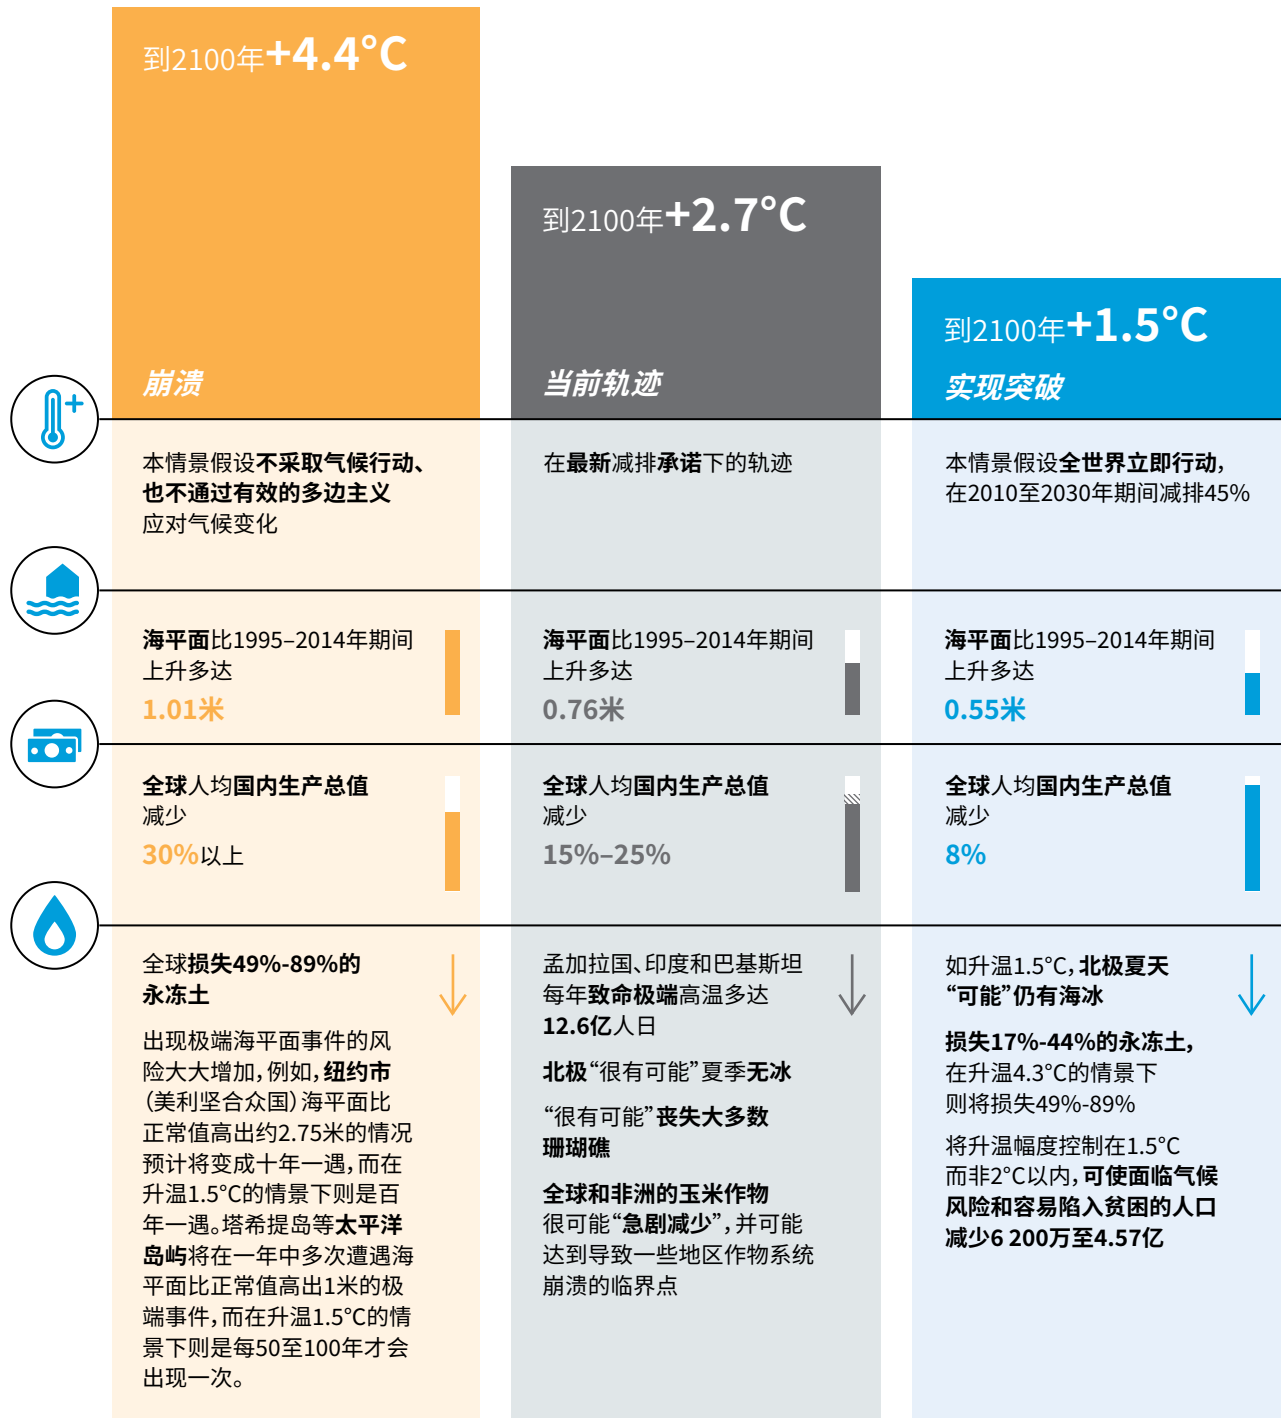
到2100年+4.4°C

崩溃

到2100年+2.7°C

当前轨迹

到2100年+1.5°C

实现突破

本情景假设不采取气候行动、也不通过有效的多边主义应对气候变化

在最新减排承诺下的轨迹

本情景假设全世界立即行动，在2010至2030年期间减排45%

海平面比1995–2014年期间上升多达
1.01米

海平面比1995–2014年期间上升多达
0.76米

海平面比1995–2014年期间上升多达
0.55米

全球人均国内生产总值减少
30%以上

全球人均国内生产总值减少
15%–25%

全球人均国内生产总值减少
8%

全球损失49%-89%的永冻土

出现极端海平面事件的风险大大增加，例如，纽约市（美利坚合众国）海平面比正常值高出约2.75米的情况预计将变成十年一遇，而在升温1.5°C的情景下则是百年一遇。塔希提岛等太平洋岛屿将在一年中多次遭遇海平面比正常值高出1米的极端事件，而在升温1.5°C的情景下则是每50至100年才会出现一次。

孟加拉国、印度和巴基斯坦每年致命极端高温多达12.6亿人日

北极“很有可能”夏季无冰

“很有可能”丧失大多数珊瑚礁

全球和非洲的玉米作物很可能“急剧减少”，并可能达到导致一些地区作物系统崩溃的临界点

如升温1.5°C，北极夏天“可能”仍有海冰

损失17%-44%的永冻土，在升温4.3°C的情景下则将损失49%-89%

将升温幅度控制在1.5°C而非2°C以内，可使面临气候风险和容易陷入贫困的人口减少6 200万至4.57亿